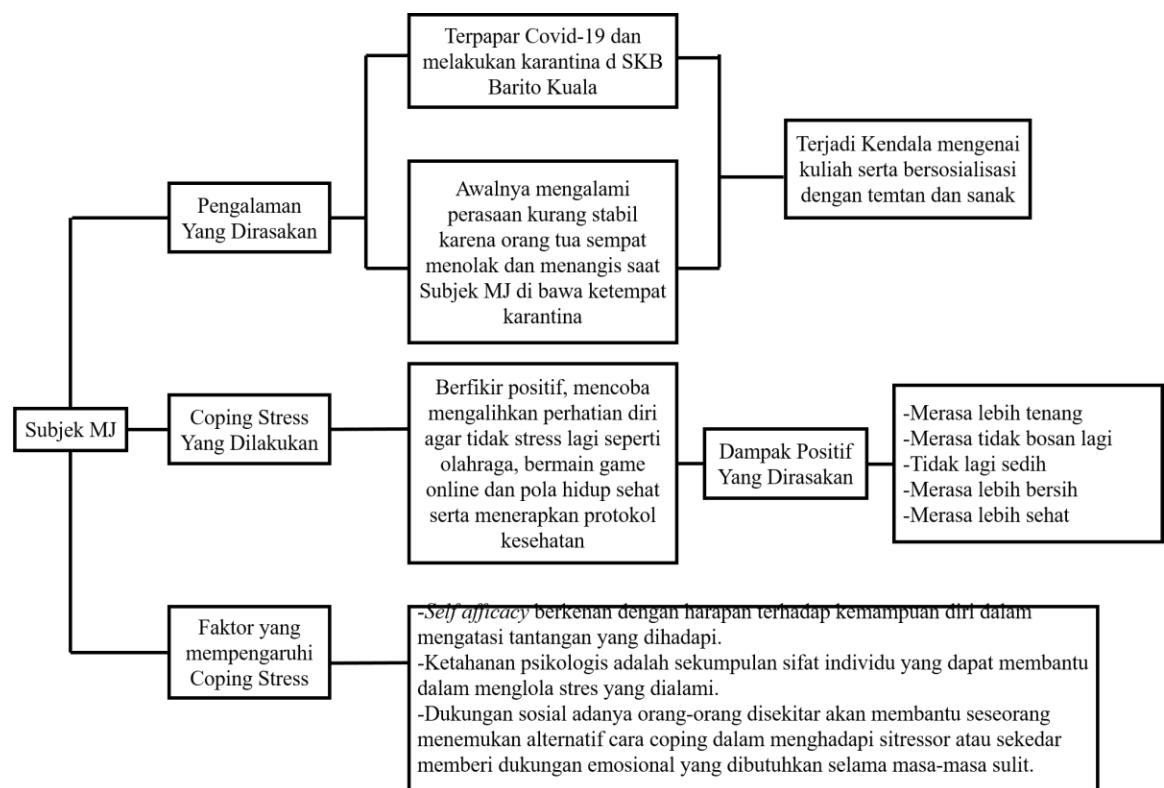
Subjek MJ

Pengalaman Yang Dirasakan

Terpapar Covid-19 dan melakukan karantina d SKB Barito Kuala

Awalnya mengalami perasaan kurang stabil karena orang tua sempat menolak dan menangis saat Subjek MJ di bawa ketempat karantina

Terjadi Kendala mengenai kuliah serta bersosialisasi dengan temtan dan sanak

Coping Stress Yang Dilakukan

Berfikir positif, mencoba mengalihkan perhatian diri agar tidak stress lagi seperti olahraga, bermain game online dan pola hidup sehat serta menerapkan protokol kesehatan

Dampak Positif Yang Dirasakan

-Merasa lebih tenang
-Merasa tidak bosan lagi
-Tidak lagi sedih
-Merasa lebih bersih
-Merasa lebih sehat

Faktor yang mempengaruhi Coping Stress

-Self afficacy berkenan dengan harapan terhadap kemampuan diri dalam mengatasi tantangan yang dihadapi.
-Ketahanan psikologis adalah sekumpulan sifat individu yang dapat membantu dalam menglola stres yang dialami.
-Dukungan sosial adanya orang-orang disekitar akan membantu seseorang menemukan alternatif cara coping dalam menghadapi sitressor atau sekedar memberi dukungan emosional yang dibutuhkan selama masa-masa sulit.